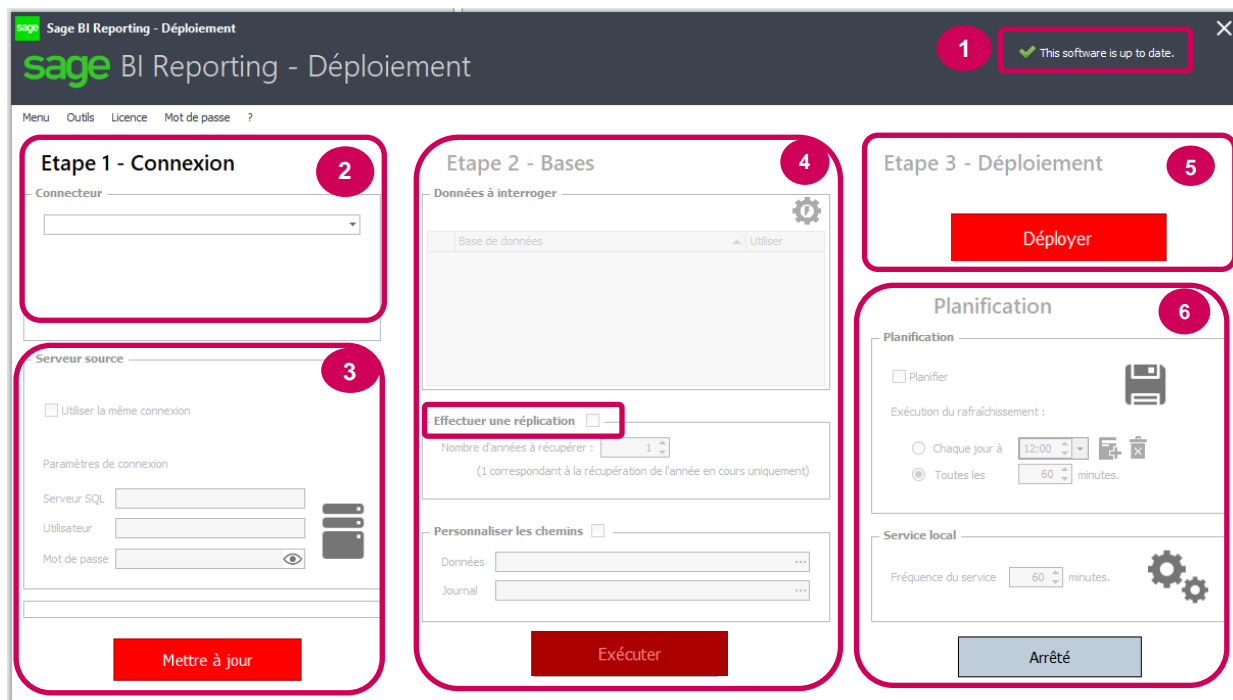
sage Sage BI Reporting - Déploiement

sage BI Reporting - Déploiement

1

This software is up to date.

Menu Outils Licence Mot de passe ?

Etape 1 - Connexion

2

Connecteur

Serveur source

3

Utiliser la même connexion

Paramètres de connexion

Serveur SQL

Utilisateur

Mot de passe

Mettre à jour

Etape 2 - Bases

4

Données à interroger

| Base de données | Utiliser |
|---|---|

Effectuer une réplication

Nombre d'années à récupérer : 1

(1 correspondant à la récupération de l'année en cours uniquement)

Personnaliser les chemins

Données

Journal

Exécuter

Etape 3 - Déploiement

5

Déployer

Planification

6

Planification

Planifier

Exécution du rafraîchissement :

Chaque jour à 12:00

Toutes les 60 minutes.

Service local

Fréquence du service 60 minutes.

Arrêté